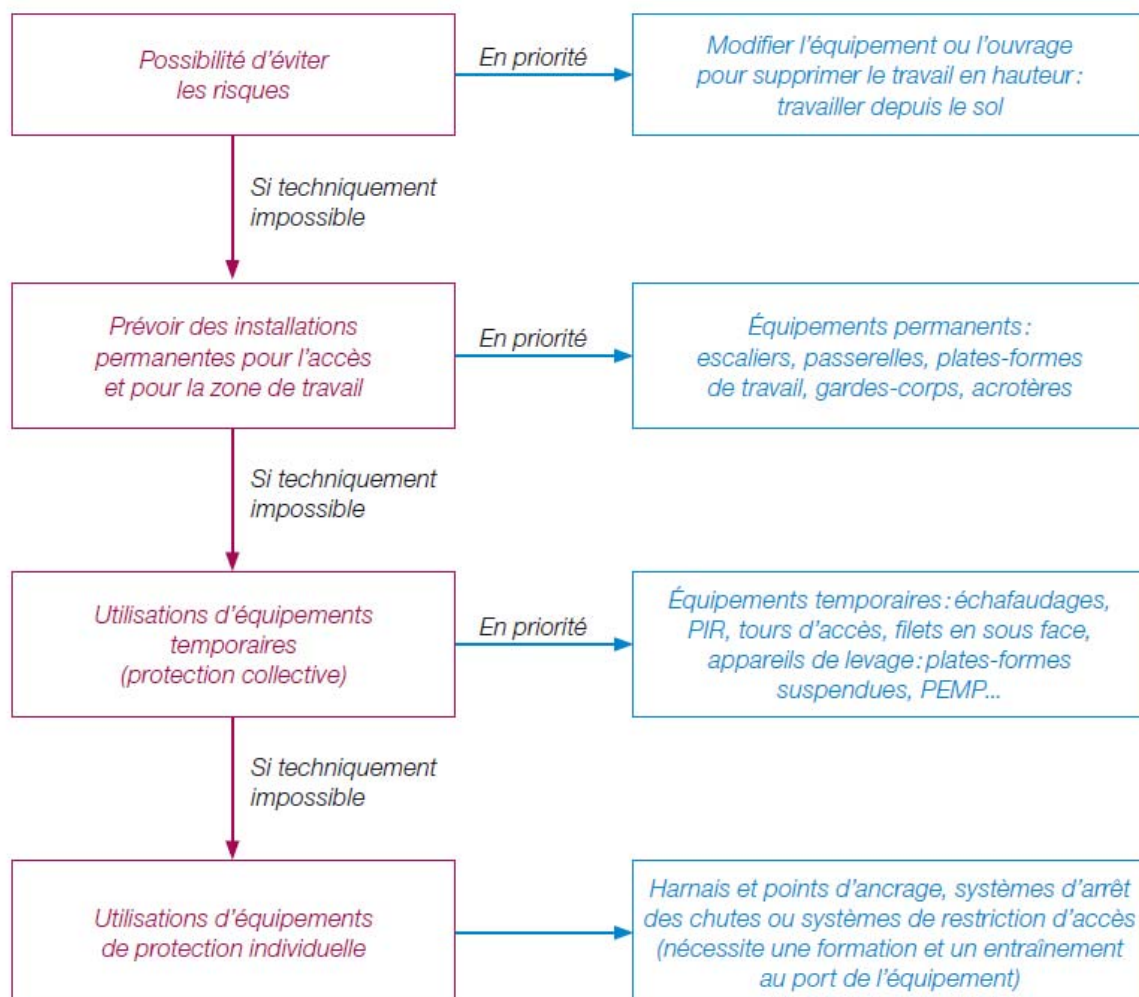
Possibilité d'éviter les risques

En priorité

Modifier l'équipement ou l'ouvrage pour supprimer le travail en hauteur : travailler depuis le sol

Si techniquement impossible

Prévoir des installations permanentes pour l'accès et pour la zone de travail

En priorité

Équipements permanents : escaliers, passerelles, plates-formes de travail, gardes-corps, acrotères

Si techniquement impossible

Utilisations d'équipements temporaires (protection collective)

En priorité

Équipements temporaires : échafaudages, PIR, tours d'accès, filets en sous face, appareils de levage : plates-formes suspendues, PEMP...

Si techniquement impossible

Utilisations d'équipements de protection individuelle

Harnais et points d'ancrage, systèmes d'arrêt des chutes ou systèmes de restriction d'accès (nécessite une formation et un entraînement au port de l'équipement)